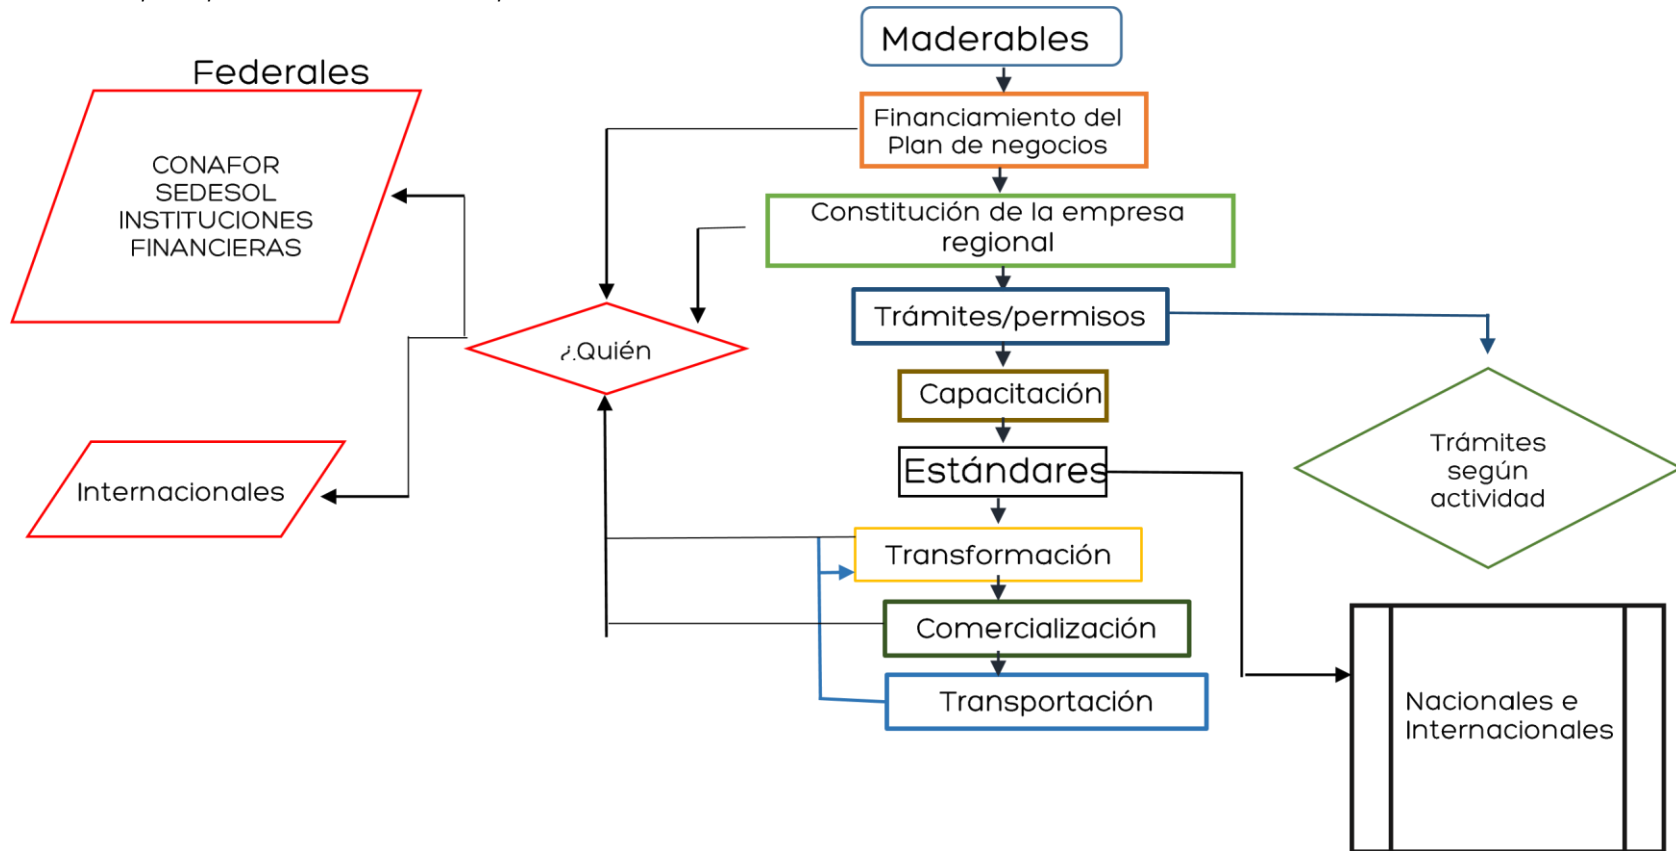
Maderables

Financiamiento del Plan de negocios

Constitución de la empresa regional

Trámites/permisos

Capacitación

Estándares

Transformación

Comercialización

Transportación

Federales

CONAFOR
SEDESOL
INSTITUCIONES
FINANCIERAS

¿Quién

Internacionales

Trámites según actividad

Nacionales e Internacionales